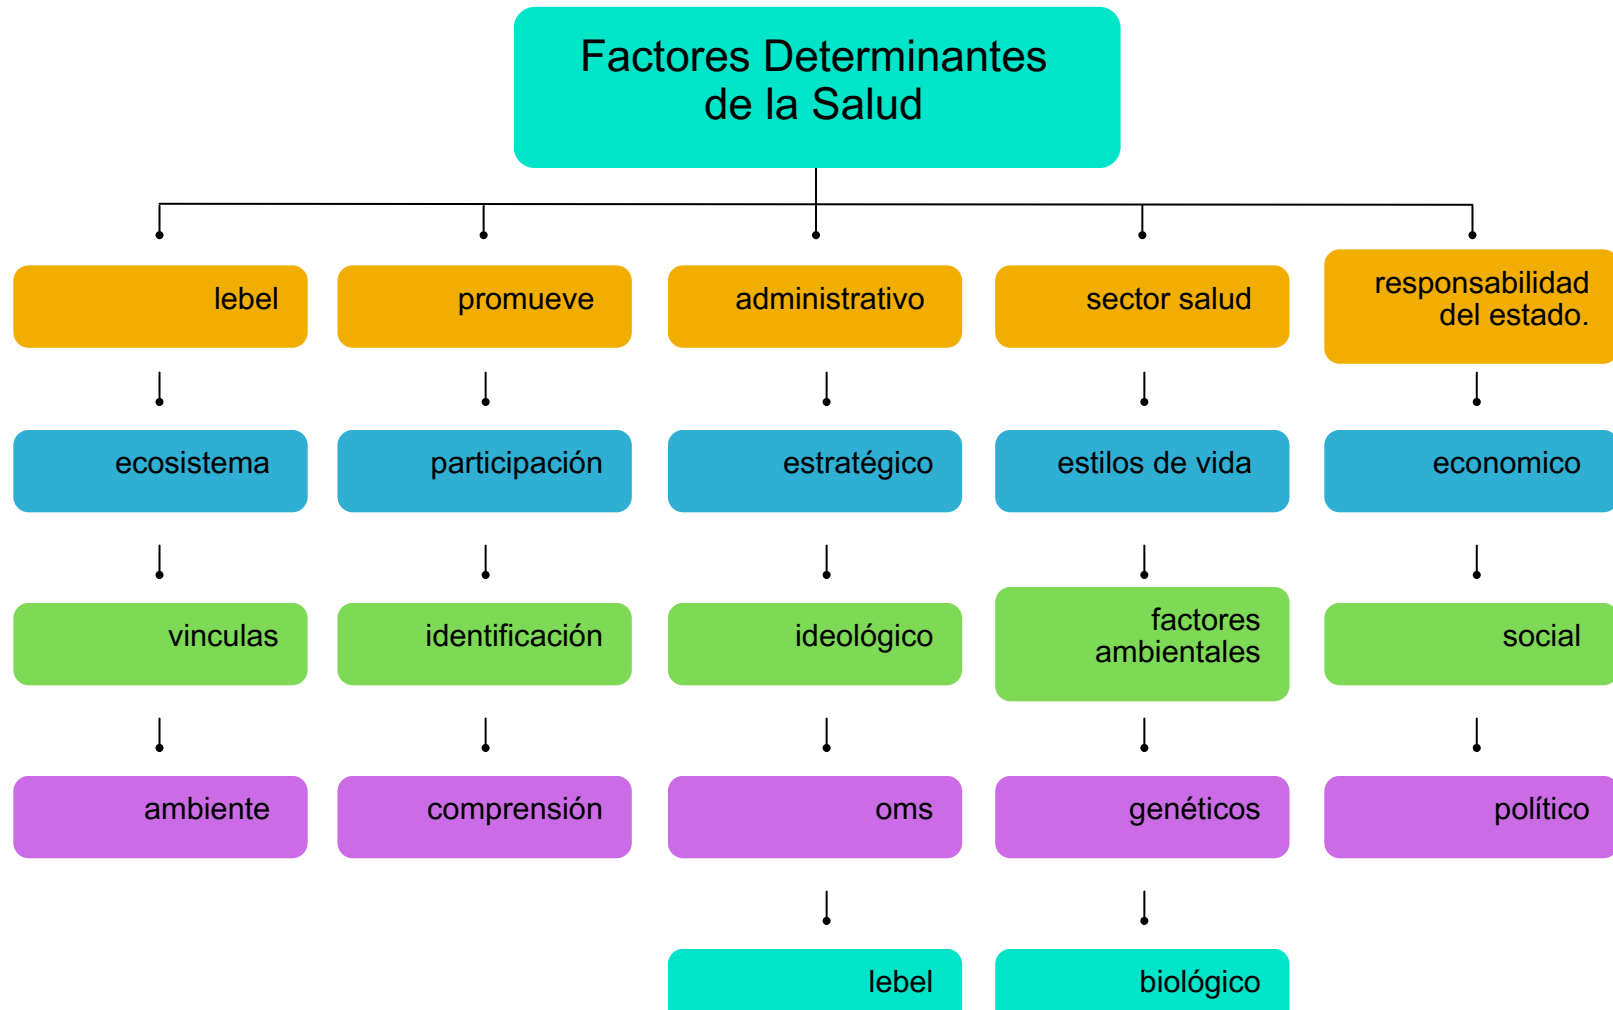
Factores Determinantes de la Salud

lebel

ecosistema

vinculas

ambiente

promueve

participación

identificación

comprensión

administrativo

estratégico

ideológico

oms

lebel

sector salud

estilos de vida

factores ambientales

genéticos

biológico

responsabilidad del estado.

economico

social

político